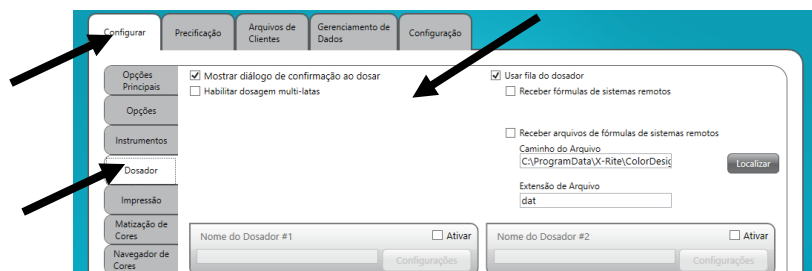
Configurar
Pecificação
Arquivos de Clientes
Gerenciamento de Dados
Configuração

Opções Principais
Opções
Instrumentos
Dosador
Impressão
Matização de Cores
Navegador de Cores

Mostrar diálogo de confirmação ao dosar
Habilitar dosagem multi-latas

Usar fila do dosador
Receber fórmulas de sistemas remotos

Receber arquivos de fórmulas de sistemas remotos
Caminho do Arquivo
C:\ProgramData\X-Rite\ColorDesig
Localizar
Extensão de Arquivo
dat

Nome do Dosador #1
Ativar
Configurações

Nome do Dosador #2
Ativar
Configurações